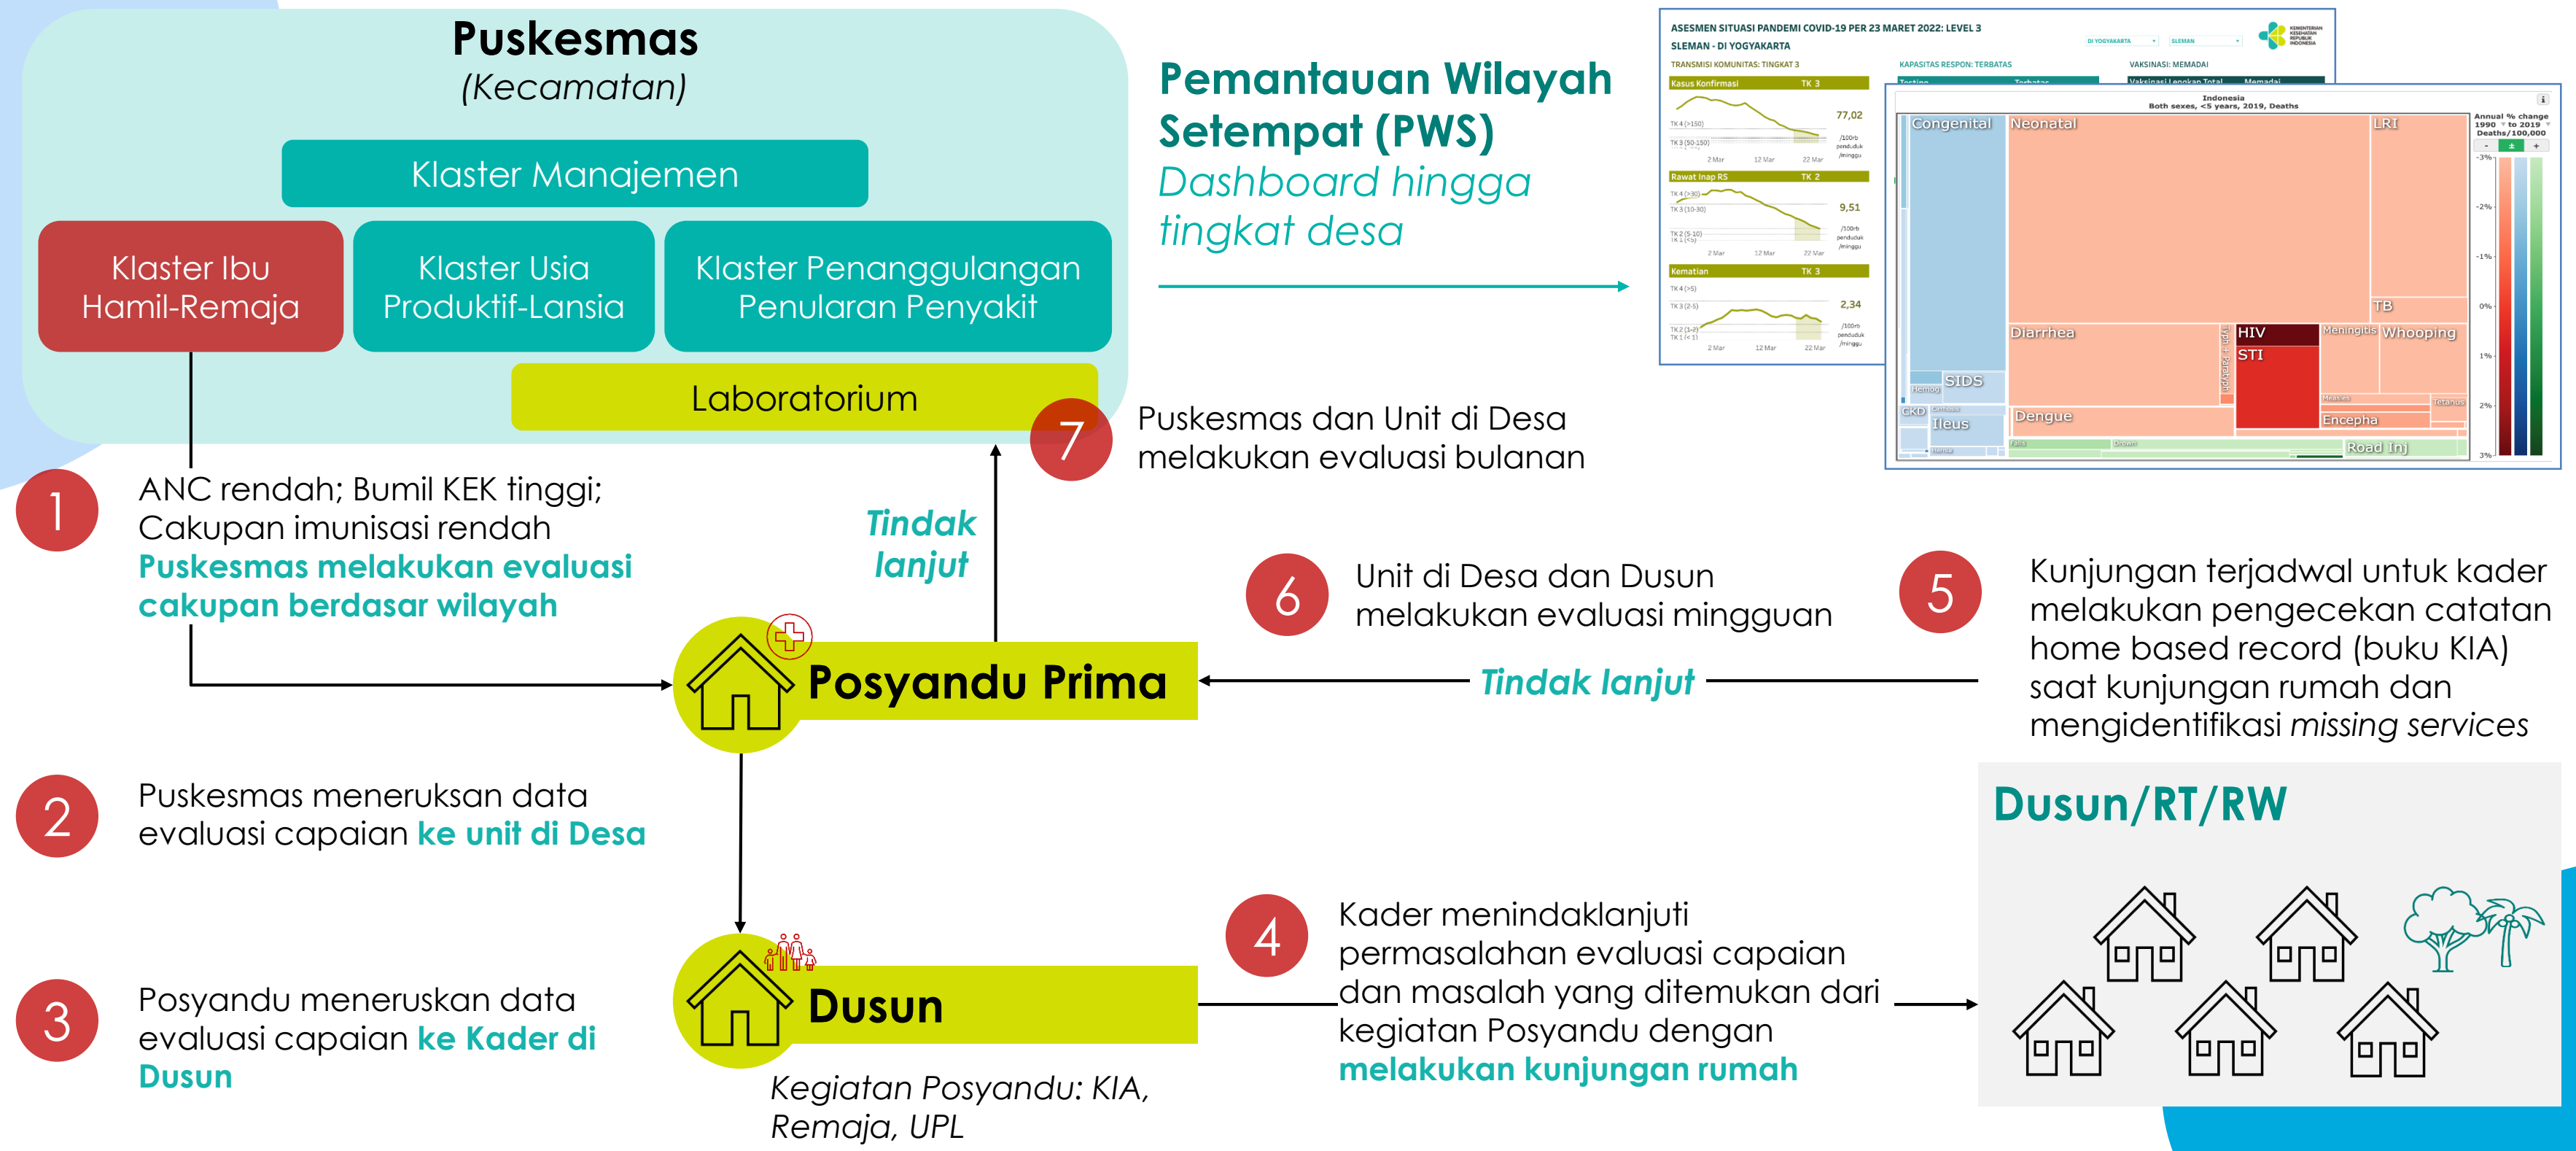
Puskesmas
(Kecamatan)

Klaster Manajemen

Klaster Ibu Hamil-Remaja

Klaster Usia Produktif-Lansia

Klaster Penanggulangan Penularan Penyakit

Laboratorium

Pemantauan Wilayah Setempat (PWS)
Dashboard hingga tingkat desa

ASESMEN SITUASI PANDEMI COVID-19 PER 23 MARET 2022: LEVEL 3
SLEMAN - DI YOGYAKARTA
TRANSMISI KOMUNITAS: TINGKAT 3
KAPASITAS RESPON: TERBATAS
VAKSINASI: MEMADAI
Kasus Konfirmasi TK 3
77,02
Rawat Inap RS TK 2
9,51
Kematian TK 3
2,34

Indonesia
Both sexes, <5 years, 2019, Deaths
Congenital
Neonatal
LRI
TB
Diarrhea
HIV
STI
Meningitis
Whooping
SIDS
CKD
Ileus
Dengue
Encepha
Road Inj
Annual % change 1990 to 2019 Deaths/100,000

7
Puskesmas dan Unit di Desa melakukan evaluasi bulanan

1
ANC rendah; Bumil KEK tinggi; Cakupan imunisasi rendah
Puskesmas melakukan evaluasi cakupan berdasar wilayah

Tindak lanjut

6
Unit di Desa dan Dusun melakukan evaluasi mingguan

5
Kunjungan terjadwal untuk kader melakukan pengecekan catatan home based record (buku KIA) saat kunjungan rumah dan mengidentifikasi missing services

Posyandu Prima

Tindak lanjut

2
Puskesmas meneruksan data evaluasi capaian ke unit di Desa

Dusun/RT/RW

3
Posyandu meneruskan data evaluasi capaian ke Kader di Dusun

Dusun

Kegiatan Posyandu: KIA, Remaja, UPL

4
Kader menindaklanjuti permasalahan evaluasi capaian dan masalah yang ditemukan dari kegiatan Posyandu dengan melakukan kunjungan rumah